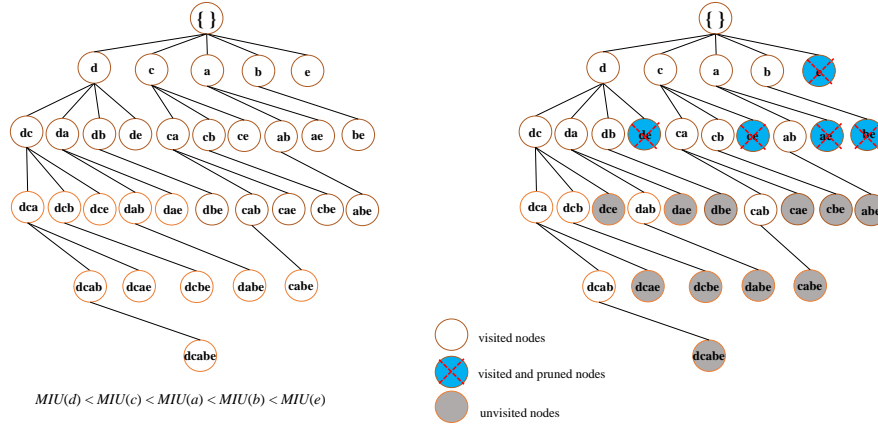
{ }

d c a b e

dc da db de ca cb ce ab ae be

dca dcb dce dab dae dbe cab cae cbe abe

dcab dcae dcbe dabe cabe

dcabe

$MIU(d) < MIU(c) < MIU(a) < MIU(b) < MIU(e)$

{ }

d c a b e

dc da db de ca cb ce ab ae be

dca dcb dce dab dae dbe cab cae cbe abe

dcab dcae dcbe dabe cabe

dcabe

visited nodes

visited and pruned nodes

unvisited nodes